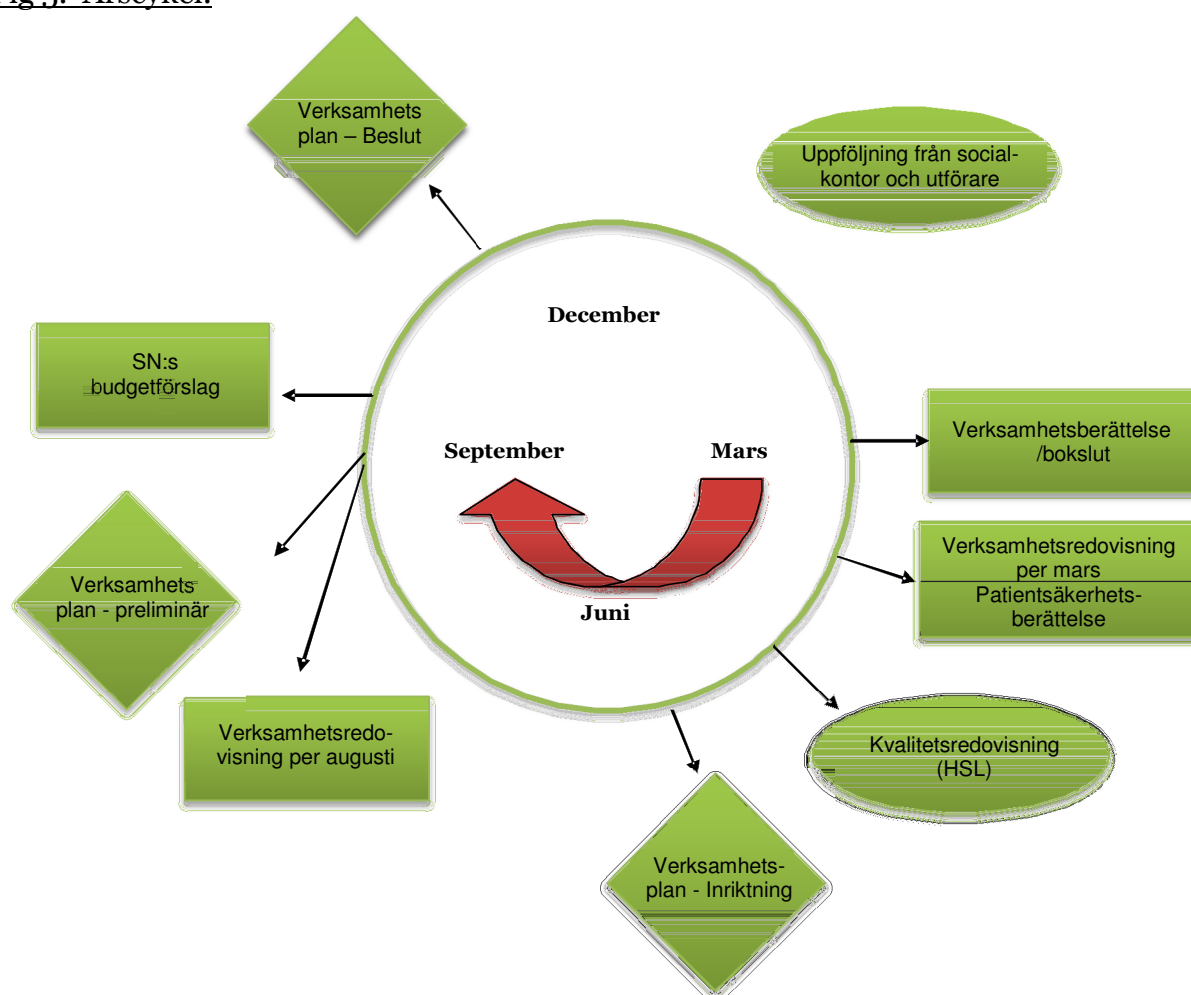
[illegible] Årscykel.

Verksamhets plan – Beslut

Uppföljning från socialkontor och utförare

December

SN:s budgetförslag

September

Mars

Verksamhetsberättelse /bokslut

Verksamhetsredovisning per mars

Patientsäkerhetsberättelse

Verksamhets plan - preliminär

Juni

Verksamhetsredovisning per augusti

Kvalitetsredovisning (HSL)

Verksamhetsplan - Inriktning